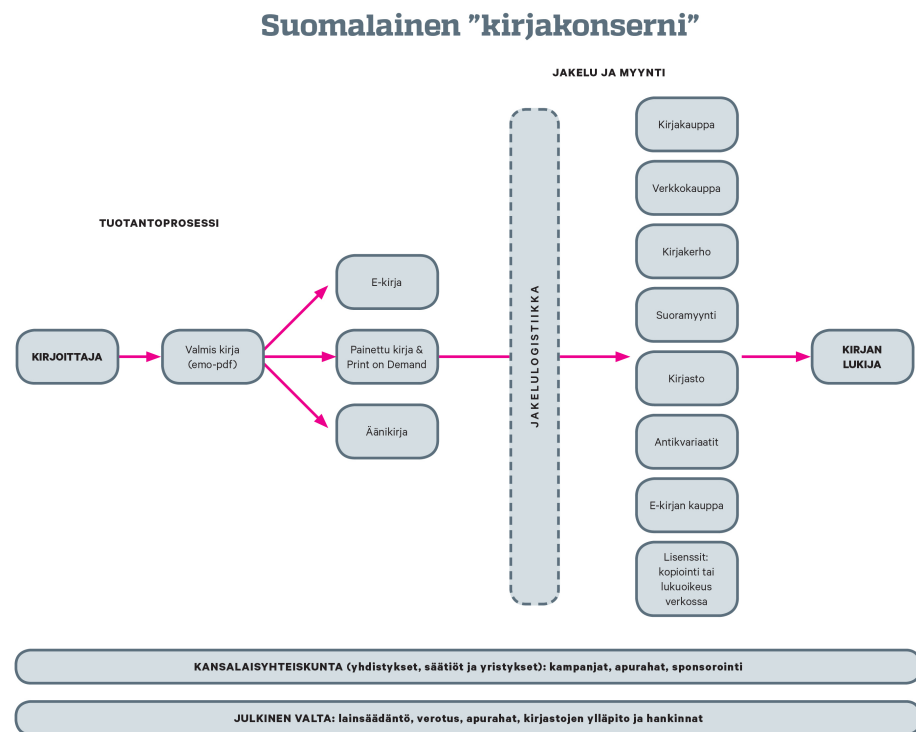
Suomalainen ”kirjakonserni”

JAKELU JA MYYNTI

TUOTANTOPROSESSI

KIRJOITTAJA

Valmis kirja (emo-pdf)

E-kirja

Painettu kirja & Print on Demand

Äänikirja

JAKELULOGISTIIKKA

Kirjakauppa

Verkkokauppa

Kirjakerho

Suoramyynti

Kirjasto

Antikvariaatit

E-kirjan kauppa

Lisenssit: kopiointi tai lukuoikeus verkossa

KIRJAN LUKIJA

KANSALAISYHTEISKUNTA (yhdistykset, säätiöt ja yritykset): kampanjat, apurahat, sponsorointi

JULKINEN VALTA: lainsäädäntö, verotus, apurahat, kirjastojen ylläpito ja hankinnat